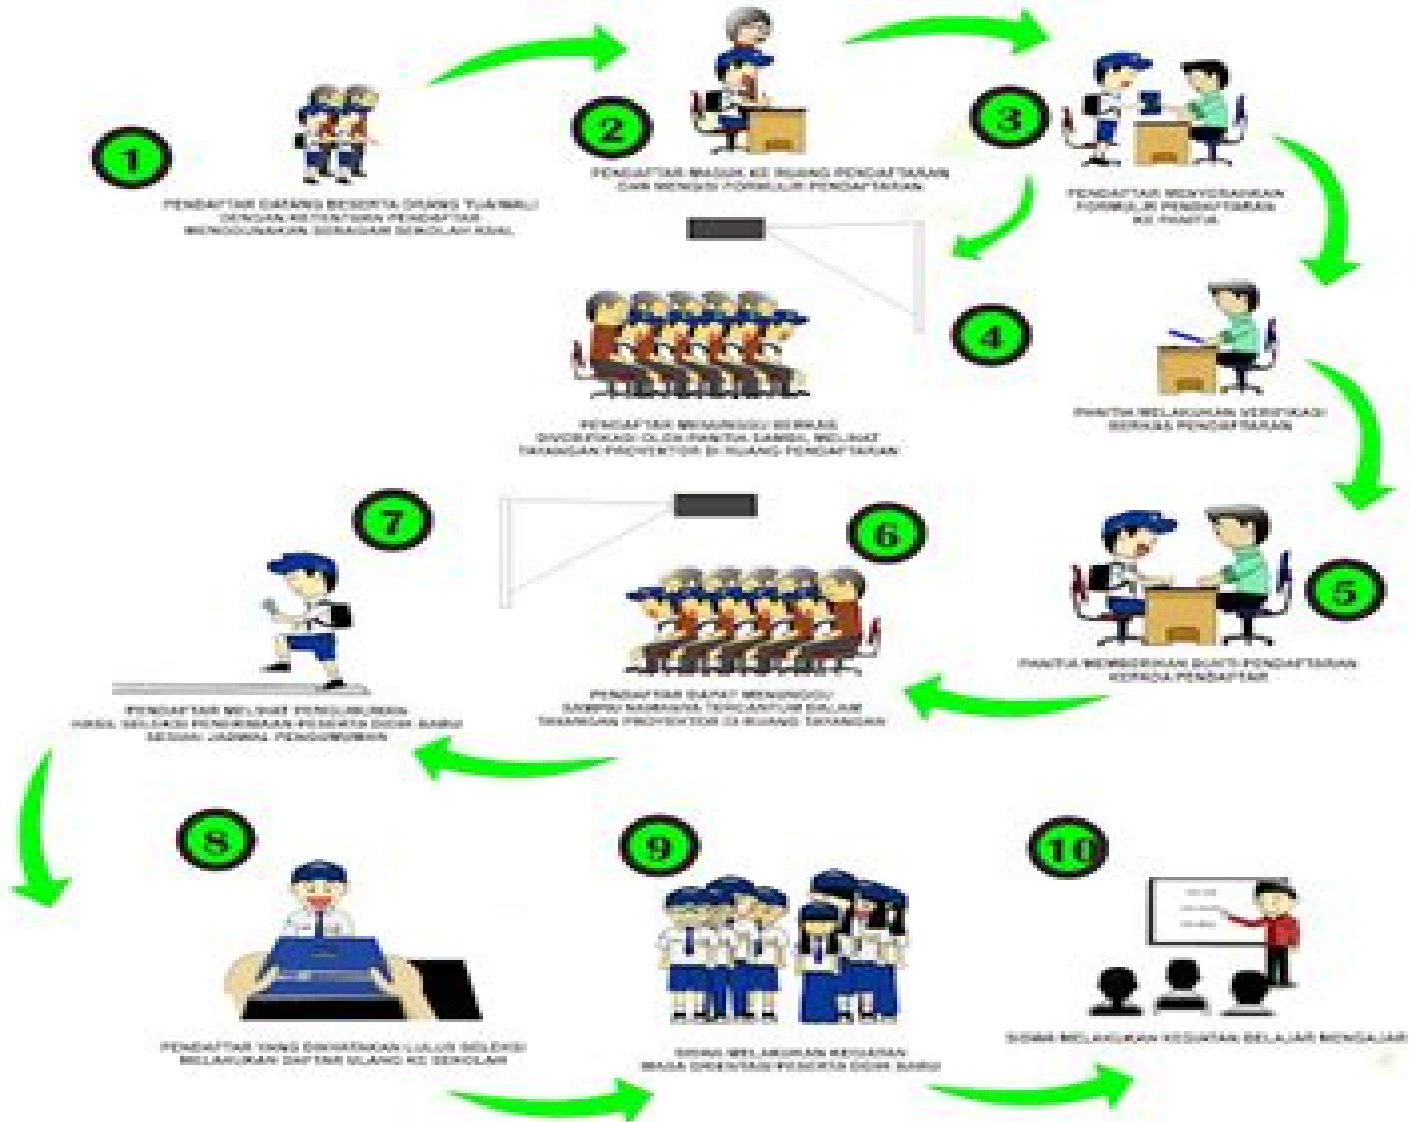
1

PENDAFTAR DATANG BESERTA ORANG TUA/WALI DENGAN KETENTUAN PENDAFTAR MENGGUNAKAN SERAGAM SEKOLAH ASAL

2

PENDAFTAR MASUK KE RUANG PENDAFTARAN DAN MENGISI FORMULIR PENDAFTARAN

3

PENDAFTAR MENYERAHKAN FORMULIR PENDAFTARAN KE PANITIA

4

PENDAFTAR MENUNGGU BERKAS DIVERIFIKASI OLEH PANITIA SAMBIL MELIHAT TAYANGAN PROYEKTOR DI RUANG PENDAFTARAN

PANITIA MELAKUKAN VERIFIKASI BERKAS PENDAFTARAN

5

PANITIA MEMBERIKAN BUKTI PENDAFTARAN KEPADA PENDAFTAR

6

PENDAFTAR DAPAT MENUNGGU SAMPAI NAMANYA TERCANTUM DALAM TAYANGAN PROYEKTOR DI RUANG TAYANGAN

7

PENDAFTAR MELIHAT PENGUMUMAN HASIL SELEKSI PENERIMAAN PESERTA DIDIK BARU SESUAI JADWAL PENGUMUMAN

8

PENDAFTAR YANG DINYATAKAN LULUS SELEKSI MELAKUKAN DAFTAR ULANG KE SEKOLAH

9

SISWA MELAKUKAN KEGIATAN MASA ORIENTASI PESERTA DIDIK BARU

10

SISWA MELAKUKAN KEGIATAN BELAJAR MENGAJAR